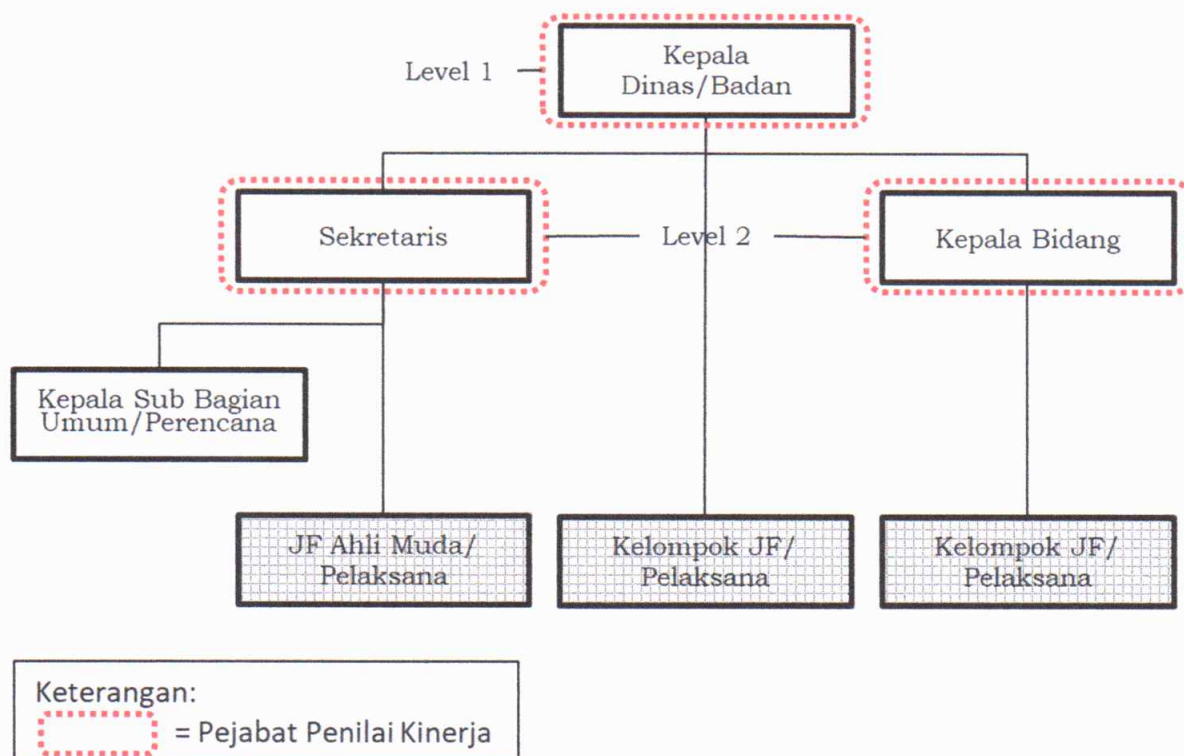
Level 1

Kepala Dinas/Badan

Sekretaris

Level 2

Kepala Bidang

Kepala Sub Bagian Umum/Perencana

JF Ahli Muda/ Pelaksana

Kelompok JF/ Pelaksana

Kelompok JF/ Pelaksana

Keterangan:
= Pejabat Penilai Kinerja